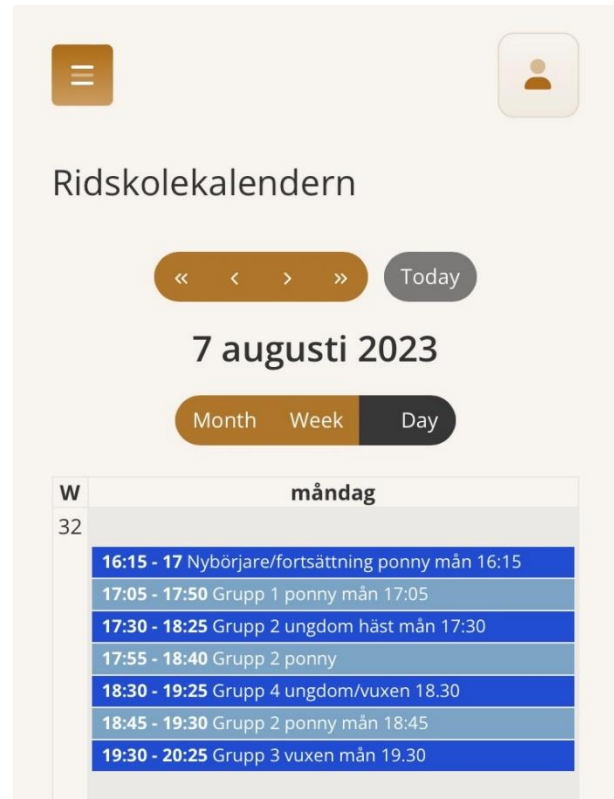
Ridskolekalendern

« ‹ › » Today

7 augusti 2023

Month Week Day

| W | måndag |
|---|---|
| 32 | |
| | **16:15 - 17** Nybörjare/fortsättning ponny mån 16:15 |
| | **17:05 - 17:50** Grupp 1 ponny mån 17:05 |
| | **17:30 - 18:25** Grupp 2 ungdom häst mån 17:30 |
| | **17:55 - 18:40** Grupp 2 ponny |
| | **18:30 - 19:25** Grupp 4 ungdom/vuxen 18.30 |
| | **18:45 - 19:30** Grupp 2 ponny mån 18:45 |
| | **19:30 - 20:25** Grupp 3 vuxen mån 19.30 |